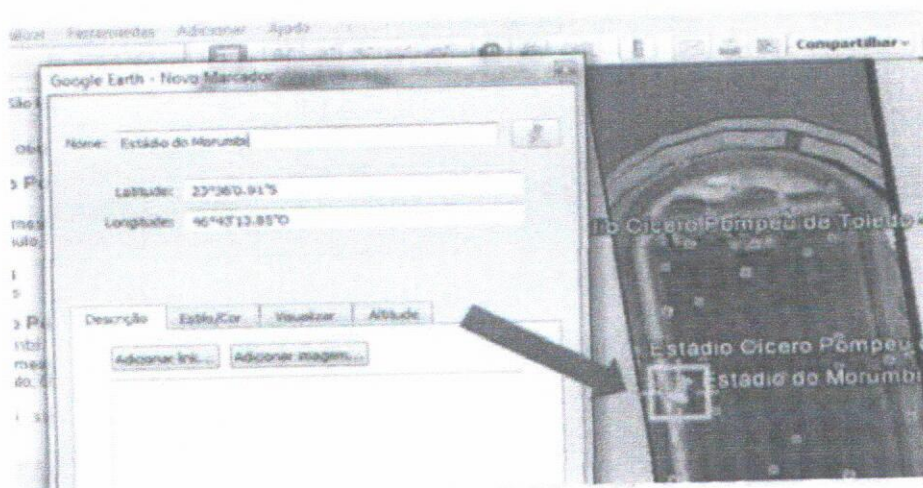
ualizar Ferramentas Adicionar Ajuda

Compartilhar

Google Earth - Novo Marcador

Nome: Estádio do Morumbi

Latitude: 23°36'0.91"S

Longitude: 46°43'13.85"O

Descrição Estilo/Cor Visualizar Altitude

Adicionar link... Adicionar imagem...

io Cicero Pompeu de Toledo

Estadio Cicero Pompeu

Estadio do Morumbi

São

> P

> P